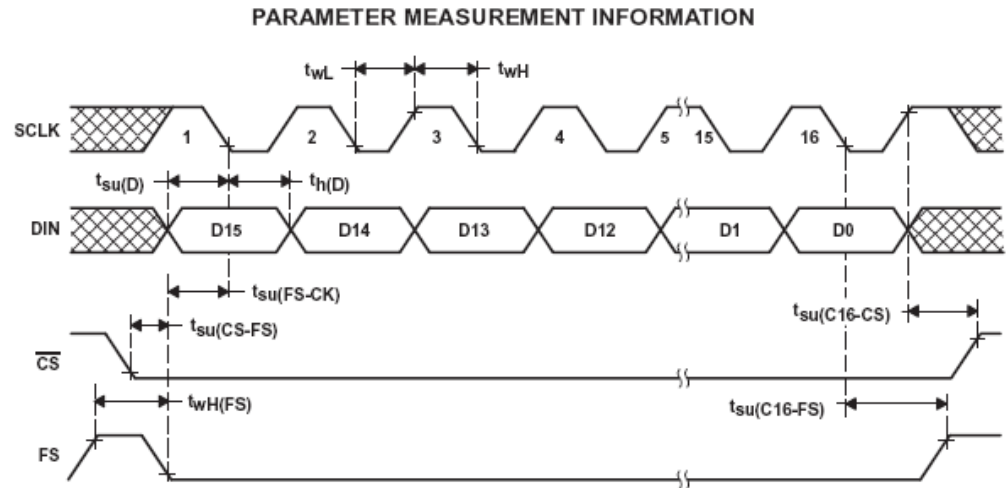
PARAMETER MEASUREMENT INFORMATION

$t_{wL}$

$t_{wH}$

SCLK

1

2

3

4

5

15

16

$t_{su(D)}$

$t_{h(D)}$

DIN

D15

D14

D13

D12

D1

D0

$t_{su(FS-CK)}$

$t_{su(C16-CS)}$

$t_{su(CS-FS)}$

$\overline{CS}$

$t_{wH(FS)}$

$t_{su(C16-FS)}$

FS